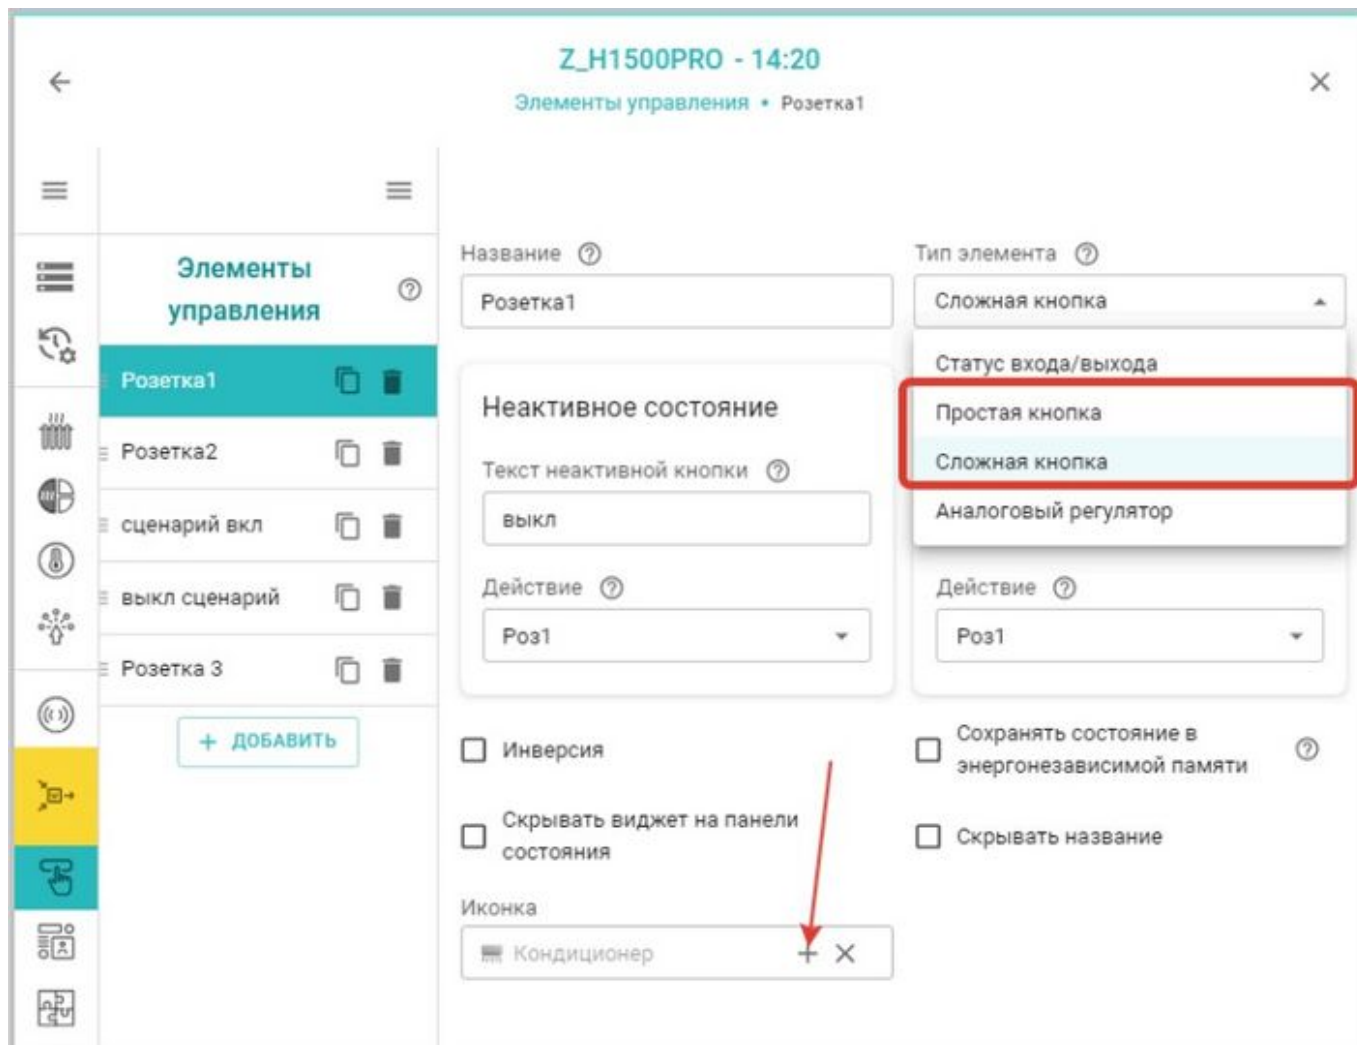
Z_H1500PRO - 14:20

Элементы управления • Розетка1

Элементы управления

Розетка1

Розетка2

сценарий вкл

выкл сценарий

Розетка 3

+ ДОБАВИТЬ

Название

Розетка1

Тип элемента

Сложная кнопка

Статус входа/выхода

Простая кнопка

Сложная кнопка

Аналоговый регулятор

Неактивное состояние

Текст неактивной кнопки

выкл

Действие

Роз1

Действие

Роз1

Инверсия

Сохранять состояние в энергонезависимой памяти

Скрывать виджет на панели состояния

Скрывать название

Иконка

Кондиционер